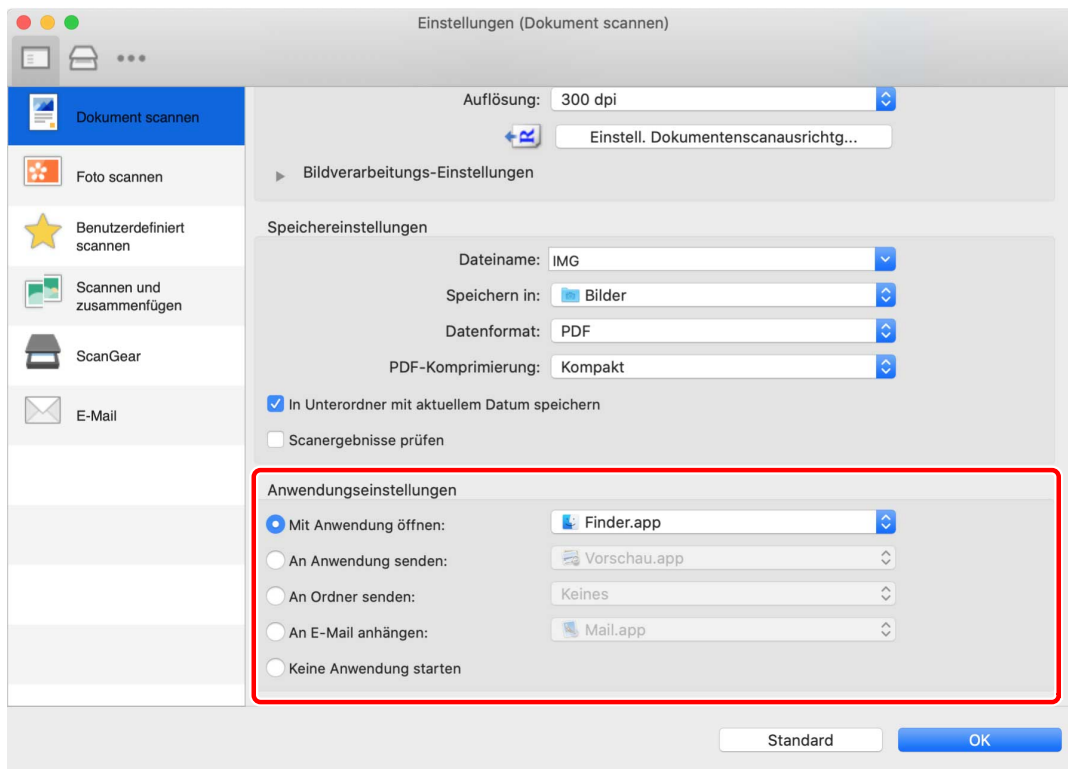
Einstellungen (Dokument scannen)

Dokument scannen

Foto scannen

Benutzerdefiniert scannen

Scannen und zusammenfügen

ScanGear

E-Mail

Auflösung: 300 dpi

Einstell. Dokumentenscanausrichtg...

Bildverarbeitungs-Einstellungen

Speichereinstellungen

Dateiname: IMG

Speichern in: Bilder

Datenformat: PDF

PDF-Komprimierung: Kompakt

In Unterordner mit aktuellem Datum speichern

Scanergebnisse prüfen

Anwendungseinstellungen

Mit Anwendung öffnen: Finder.app

An Anwendung senden: Vorschau.app

An Ordner senden: Keines

An E-Mail anhängen: Mail.app

Keine Anwendung starten

Standard

OK